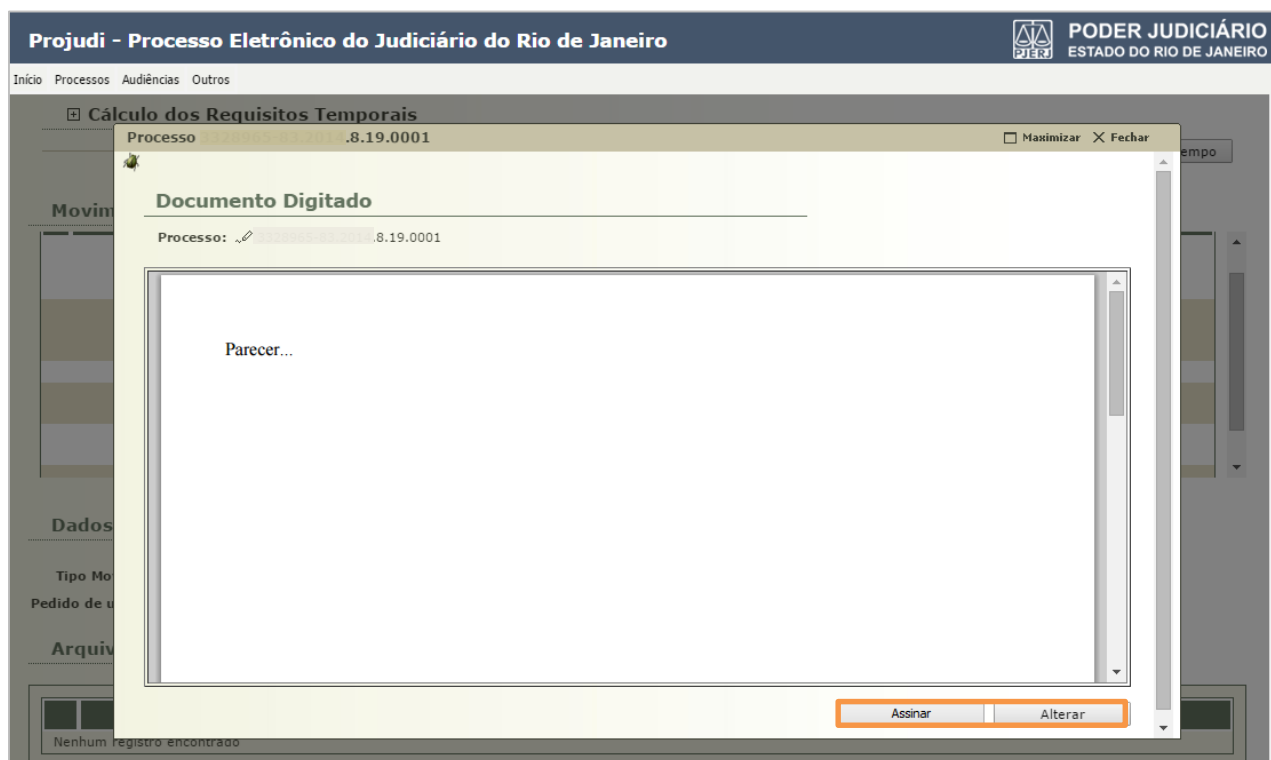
Projudi - Processo Eletrônico do Judiciário do Rio de Janeiro

PJERJ PODER JUDICIÁRIO ESTADO DO RIO DE JANEIRO

Início Processos Audiências Outros

⊞ Cálculo dos Requisitos Temporais

Processo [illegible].8.19.0001

Maximizar X Fechar

empo

Movim

Documento Digitado

Processo: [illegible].8.19.0001

Parecer...

Dados

Tipo Mo

Pedido de u

Arquiv

Assinar Alterar

Nenhum registro encontrado